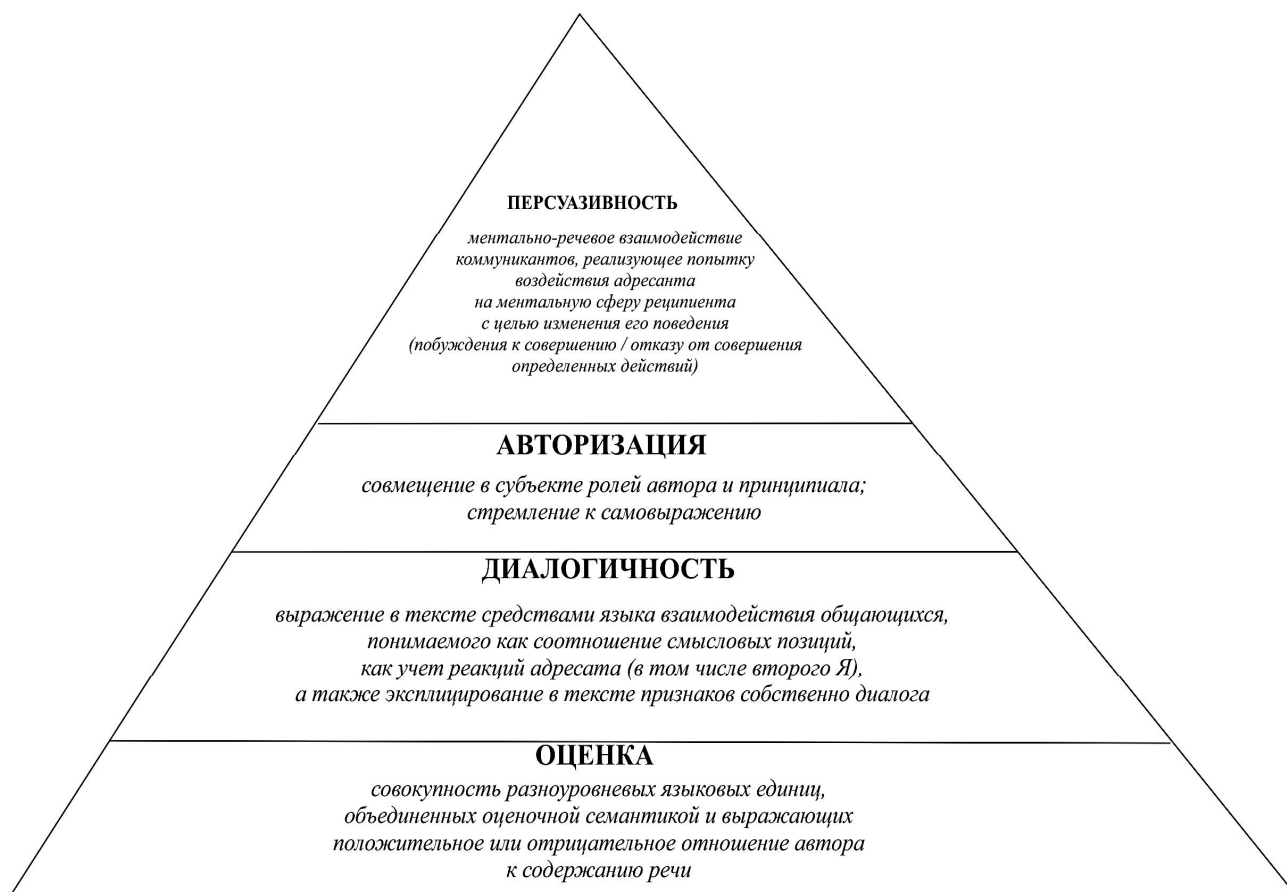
ПЕРСУАЗИВНОСТЬ

ментально-речевое взаимодействие коммуникантов, реализующее попытку воздействия адресанта на ментальную сферу реципиента с целью изменения его поведения (побуждения к совершению / отказу от совершения определенных действий)

АВТОРИЗАЦИЯ

совмещение в субъекте ролей автора и принципиала; стремление к самовыражению

ДИАЛОГИЧНОСТЬ

выражение в тексте средствами языка взаимодействия общающихся, понимаемого как соотношение смысловых позиций, как учет реакций адресата (в том числе второго Я), а также эксплицирование в тексте признаков собственно диалога

ОЦЕНКА

совокупность разноуровневых языковых единиц, объединенных оценочной семантикой и выражающих положительное или отрицательное отношение автора к содержанию речи